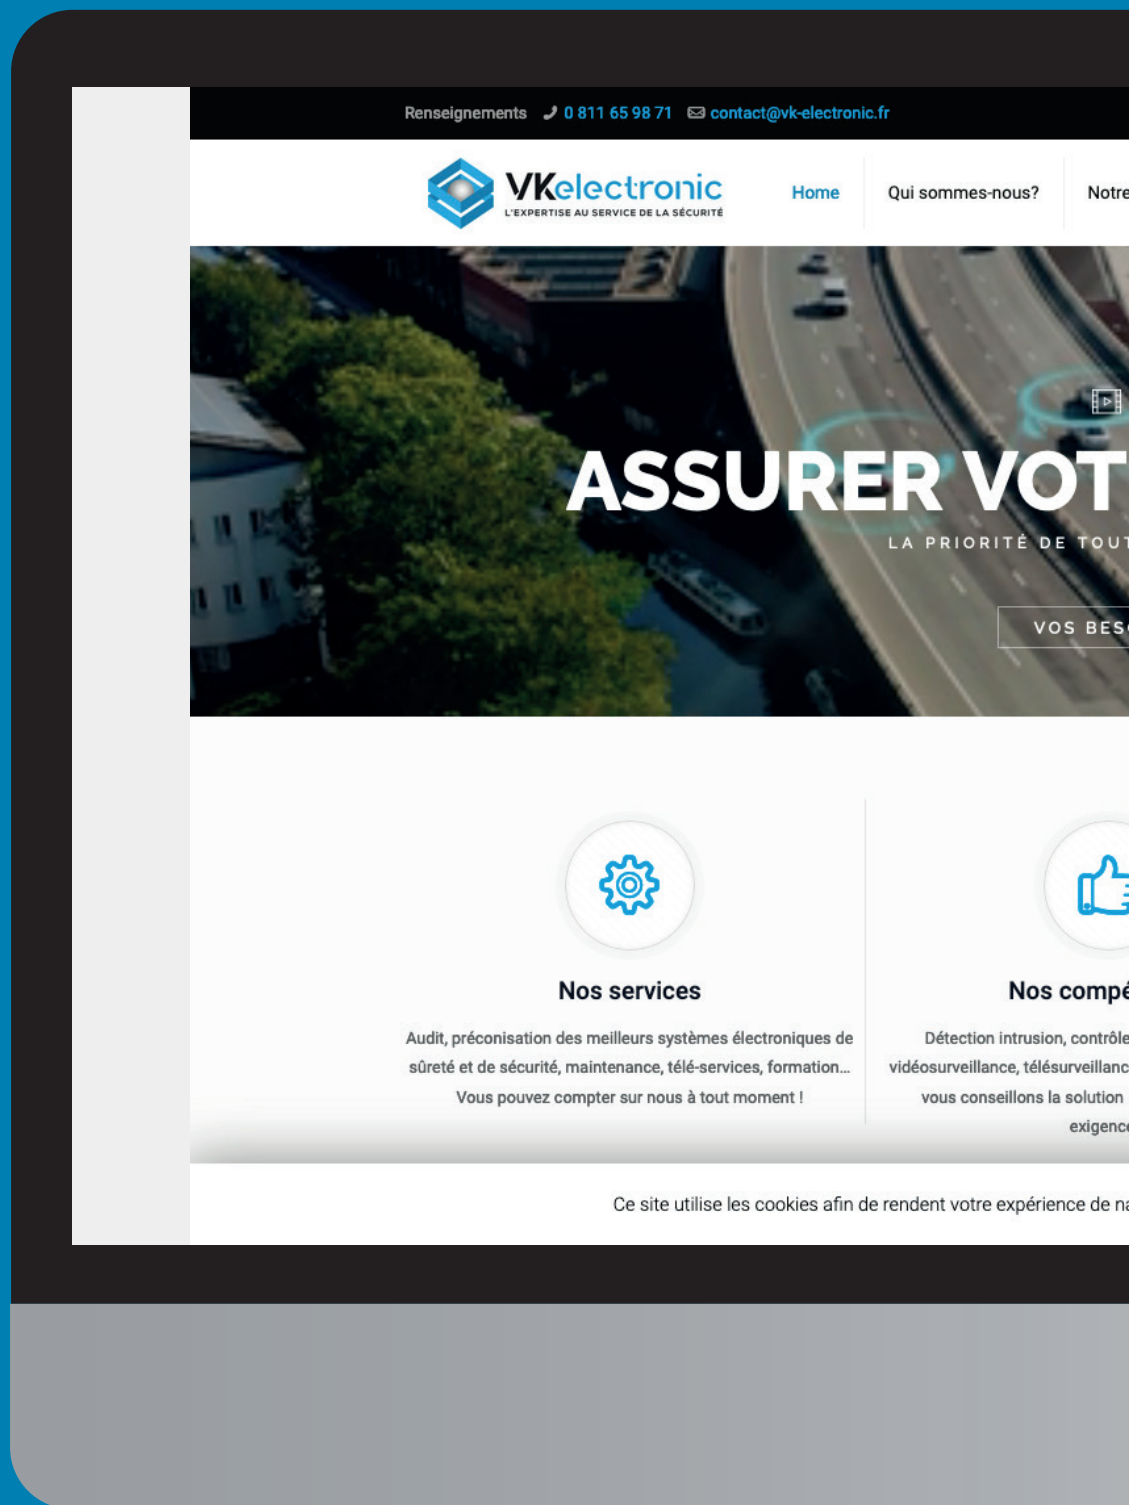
Renseignements 0 811 65 98 71 contact@vk-electronic.fr

VKelectronic
L'EXPERTISE AU SERVICE DE LA SÉCURITÉ

Home Qui sommes-nous? Notre

ASSURER VOT

LA PRIORITÉ DE TOUT

VOS BES

Nos services

Audit, préconisation des meilleurs systèmes électroniques de sûreté et de sécurité, maintenance, télé-services, formation... Vous pouvez compter sur nous à tout moment !

Nos compé

Détection intrusion, contrôle vidéosurveillance, télésurveillanc vous conseillons la solution exigenc

Ce site utilise les cookies afin de rendent votre expérience de na